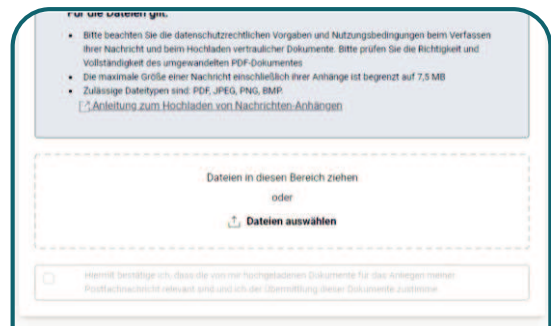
Für die Dateien gilt:

- Bitte beachten Sie die datenschutzrechtlichen Vorgaben und Nutzungsbedingungen beim Verfassen Ihrer Nachricht und beim Hochladen vertraulicher Dokumente. Bitte prüfen Sie die Richtigkeit und Vollständigkeit des umgewandelten PDF-Dokumentes
- Die maximale Größe einer Nachricht einschließlich ihrer Anhänge ist begrenzt auf 7,5 MB
- Zulässige Dateitypen sind: PDF, JPEG, PNG, BMP.

Anleitung zum Hochladen von Nachrichten-Anhängen

Dateien in diesen Bereich ziehen

oder

Dateien auswählen

Hiermit bestätige ich, dass die von mir hochgeladenen Dokumente für das Anliegen meiner Postfachnachricht relevant sind und ich der Übermittlung dieser Dokumente zustimme